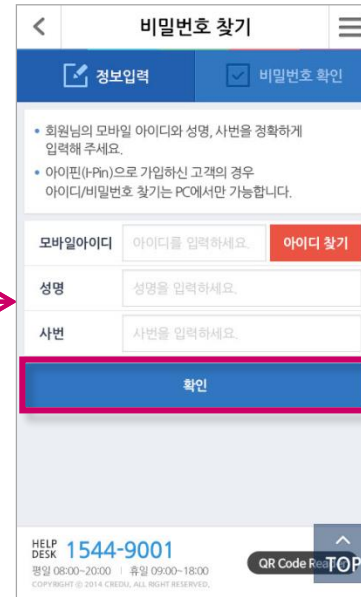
비밀번호 찾기

정보입력

비밀번호 확인

• 회원님의 모바일 아이디와 성명, 사번을 정확하게 입력해 주세요.
• 아이핀(I-Pin)으로 가입하신 고객의 경우 아이디/비밀번호 찾기는 PC에서만 가능합니다.

모바일아이디 아이디를 입력하세요. 아이디 찾기

성명 성명을 입력하세요.

사번 사번을 입력하세요.

확인

HELP DESK 1544-9001
평일 08:00~20:00 | 휴일 09:00~18:00
COPYRIGHT © 2014 CREDU. ALL RIGHT RESERVED.

QR Code Rea

TOP